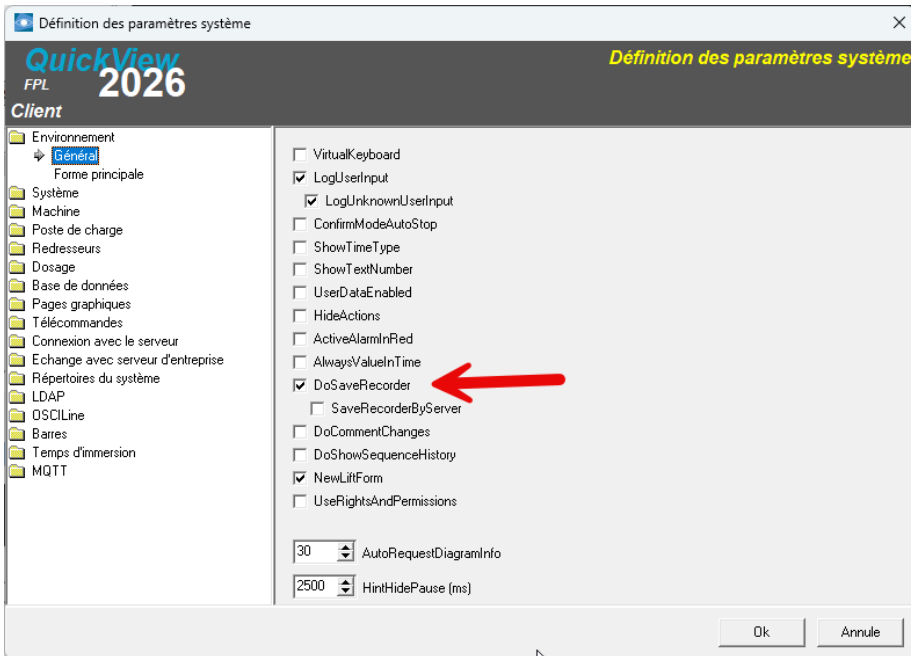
Définition des paramètres système

QuickView FPL 2026 Client

Définition des paramètres système

Environnement
Général
Forme principale
Système
Machine
Poste de charge
Redresseurs
Dosage
Base de données
Pages graphiques
Télécommandes
Connexion avec le serveur
Echange avec serveur d'entreprise
Répertoires du système
LDAP
OSCILine
Barres
Temps d'immersion
MQTT

VirtualKeyboard
LogUserInput
LogUnknownUserInput
ConfirmModeAutoStop
ShowTimeType
ShowTextNumber
UserDataEnabled
HideActions
ActiveAlarmInRed
AlwaysValueInTime
DoSaveRecorder
SaveRecorderByServer
DoCommentChanges
DoShowSequenceHistory
NewLiftForm
UseRightsAndPermissions

30 AutoRequestDiagramInfo
2500 HintHidePause (ms)

Ok
Annule